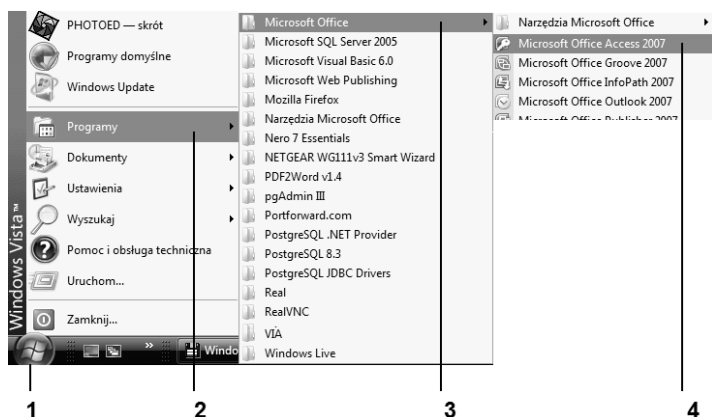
PHOTOED — skrót
Programy domyślne
Windows Update
Programy
Dokumenty
Ustawienia
Wyszukaj
Pomoc i obsługa techniczna
Uruchom...
Zamknij...
Windows Vista™
Windo

Microsoft Office
Microsoft SQL Server 2005
Microsoft Visual Basic 6.0
Microsoft Web Publishing
Mozilla Firefox
Narzędzia Microsoft Office
Nero 7 Essentials
NETGEAR WG111v3 Smart Wizard
PDF2Word v1.4
pgAdmin III
Portforward.com
PostgreSQL .NET Provider
PostgreSQL 8.3
PostgreSQL JDBC Drivers
Real
RealVNC
VIA
Windows Live

Narzędzia Microsoft Office
Microsoft Office Access 2007
Microsoft Office Groove 2007
Microsoft Office InfoPath 2007
Microsoft Office Outlook 2007
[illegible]

1
2
3
4